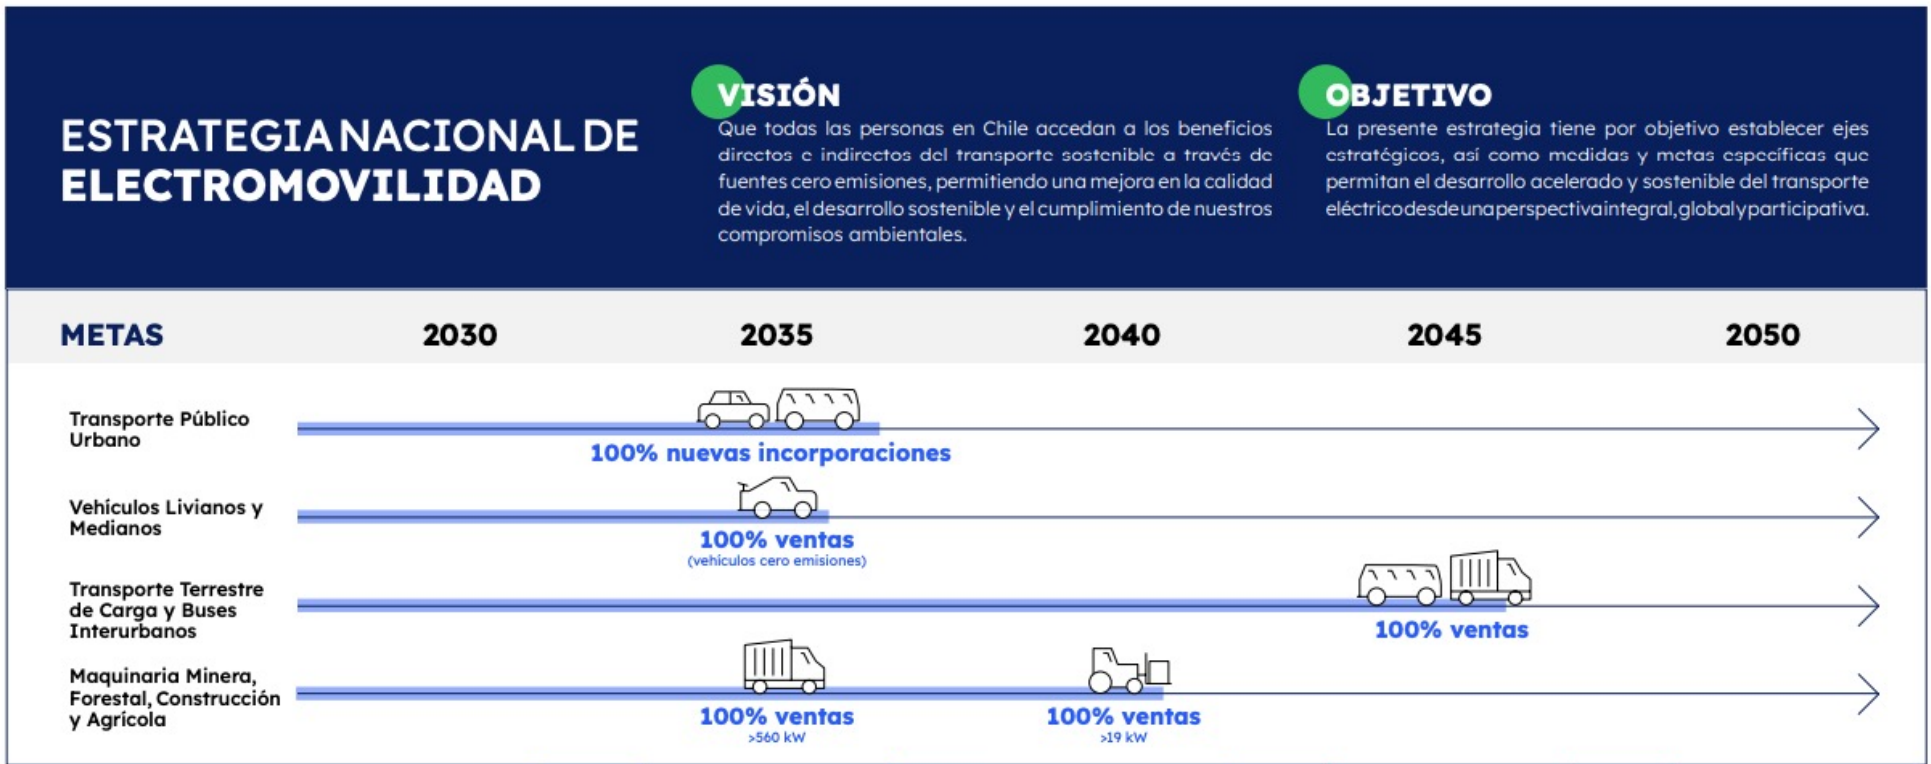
ESTRATEGIA NACIONAL DE ELECTROMOVILIDAD

VISIÓN
Que todas las personas en Chile accedan a los beneficios directos e indirectos del transporte sostenible a través de fuentes cero emisiones, permitiendo una mejora en la calidad de vida, el desarrollo sostenible y el cumplimiento de nuestros compromisos ambientales.

OBJETIVO
La presente estrategia tiene por objetivo establecer ejes estratégicos, así como medidas y metas específicas que permitan el desarrollo acelerado y sostenible del transporte eléctrico desde una perspectiva integral, global y participativa.

| METAS | 2030 | 2035 | 2040 | 2045 | 2050 |
|---|---|---|---|---|---|

Transporte Público Urbano
100% nuevas incorporaciones

Vehículos Livianos y Medianos
100% ventas
(vehículos cero emisiones)

Transporte Terrestre de Carga y Buses Interurbanos
100% ventas

Maquinaria Minera, Forestal, Construcción y Agrícola
100% ventas
>560 kW
100% ventas
>19 kW